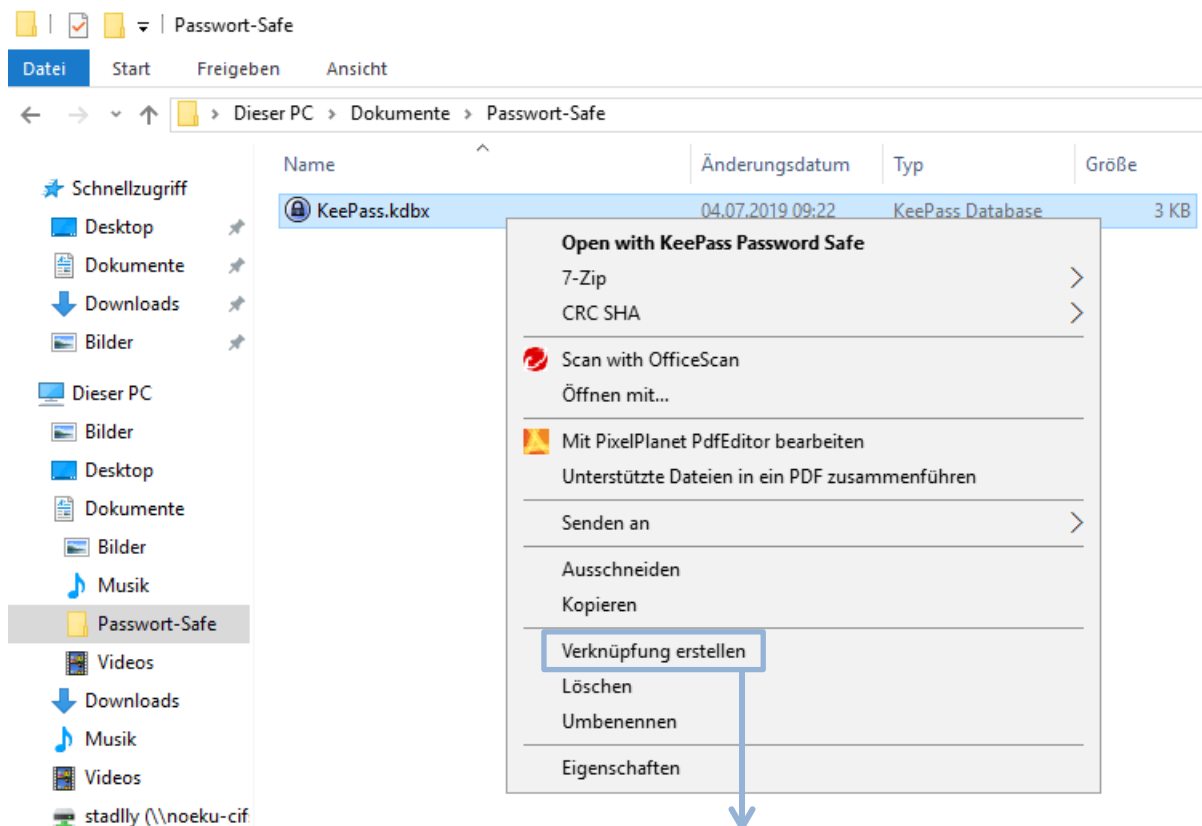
Passwort-Safe

Datei Start Freigeben Ansicht

Dieser PC > Dokumente > Passwort-Safe

| Name | Änderungsdatum | Typ | Größe |
|---|---|---|---|
| KeePass.kdbx | 04.07.2019 09:22 | KeePass Database | 3 KB |

Schnellzugriff
Desktop
Dokumente
Downloads
Bilder
Dieser PC
Bilder
Desktop
Dokumente
Bilder
Musik
Passwort-Safe
Videos
Downloads
Musik
Videos
stadlly (\\noeku-cif

Open with KeePass Password Safe
7-Zip
CRC SHA
Scan with OfficeScan
Öffnen mit...
Mit PixelPlanet PdfEditor bearbeiten
Unterstützte Dateien in ein PDF zusammenführen
Senden an
Ausschneiden
Kopieren
Verknüpfung erstellen
Löschen
Umbenennen
Eigenschaften